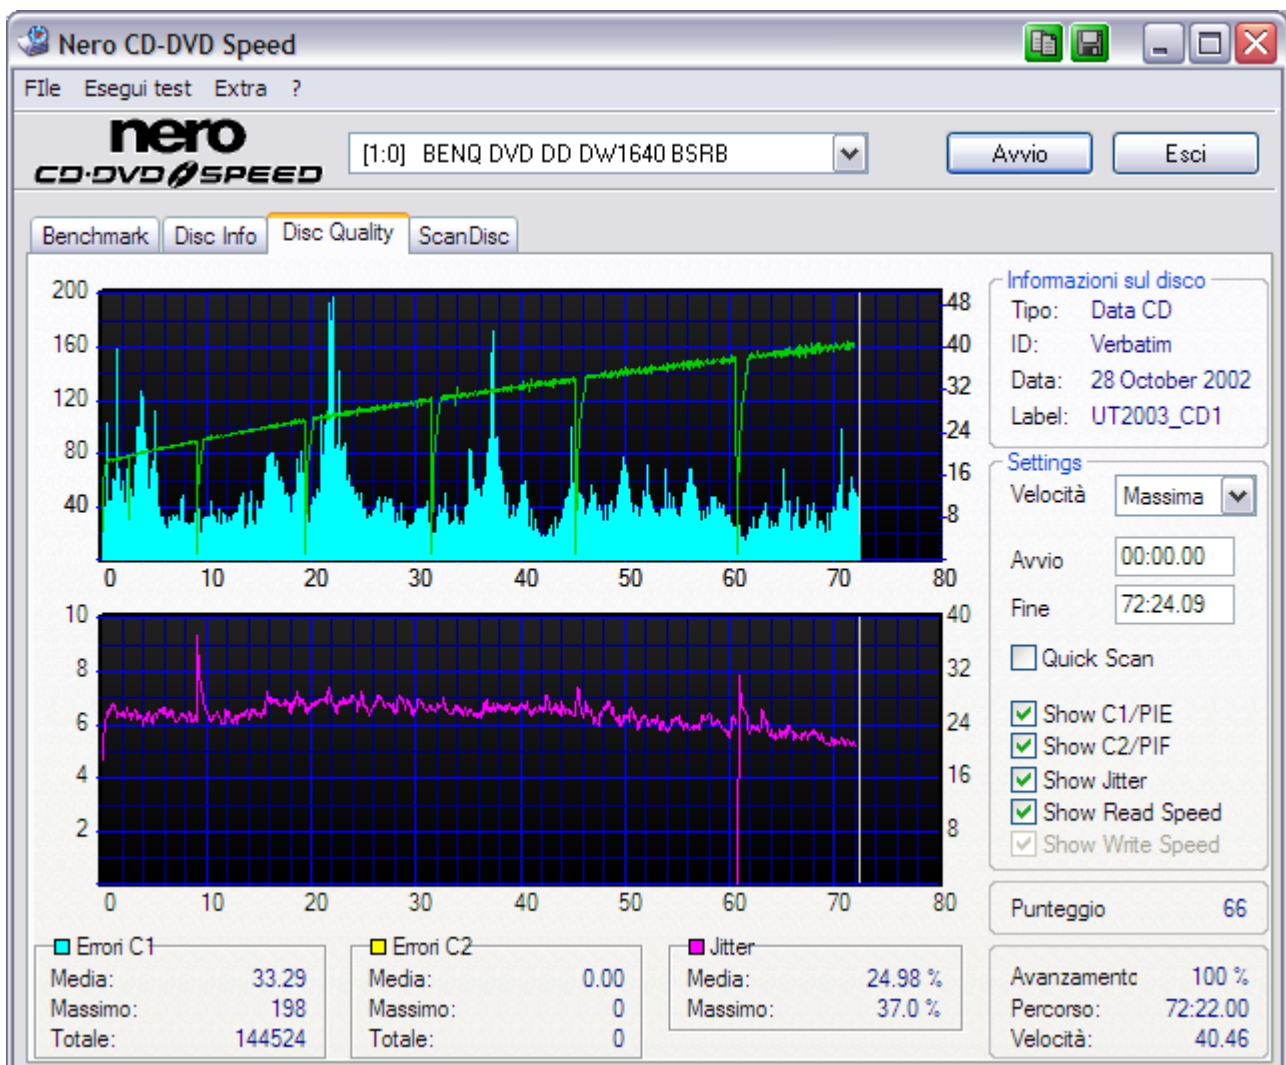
Nero CD-DVD Speed

FIle Esegui test Extra ?

nero CD·DVD SPEED

[1:0] BENQ DVD DD DW1640 BSRB

Avvio Esci

Benchmark Disc Info Disc Quality ScanDisc

200 160 120 80 40

48 40 32 24 16 8

0 10 20 30 40 50 60 70 80

10 8 6 4 2

40 32 24 16 8

0 10 20 30 40 50 60 70 80

Informazioni sul disco
Tipo: Data CD
ID: Verbatim
Data: 28 October 2002
Label: UT2003_CD1

Settings
Velocità Massima
Avvio 00:00.00
Fine 72:24.09

Quick Scan
Show C1/PIE
Show C2/PIF
Show Jitter
Show Read Speed
Show Write Speed

Punteggio 66

Errori C1
Media: 33.29
Massimo: 198
Totale: 144524

Errori C2
Media: 0.00
Massimo: 0
Totale: 0

Jitter
Media: 24.98 %
Massimo: 37.0 %

Avanzamento 100 %
Percorso: 72:22.00
Velocità: 40.46